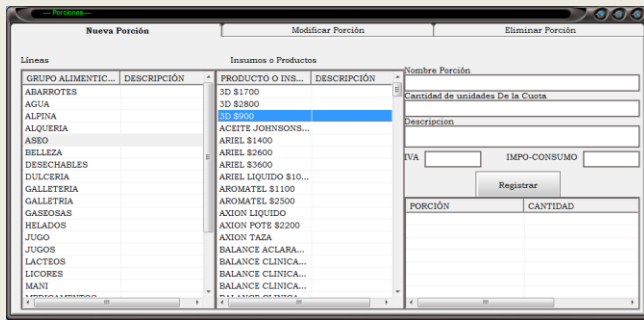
---Porciones---

Nueva Porción | Modificar Porción | Eliminar Porción

Lineas

| GRUPO ALIMENTIC... | DESCRIPCIÓN |
|---|---|
| ABARROTES | |
| AGUA | |
| ALPINA | |
| ALQUERIA | |
| ASEO | |
| BELLEZA | |
| DESECHABLES | |
| DULCERIA | |
| GALLETERIA | |
| GALLETRIA | |
| GASEOSAS | |
| HELADOS | |
| JUGO | |
| JUGOS | |
| LACTEOS | |
| LICORES | |
| MANI | |
| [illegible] | |

Insumos o Productos

| PRODUCTO O INS... | DESCRIPCIÓN |
|---|---|
| 3D $1700 | |
| 3D $2800 | |
| 3D $900 | |
| ACEITE JOHNSONS... | |
| ARIEL $1400 | |
| ARIEL $2600 | |
| ARIEL $3600 | |
| ARIEL LIQUIDO $10... | |
| AROMATEL $1100 | |
| AROMATEL $2500 | |
| AXION LIQUIDO | |
| AXION POTE $2200 | |
| AXION TAZA | |
| BALANCE ACLARA... | |
| BALANCE CLINICA... | |
| BALANCE CLINICA... | |
| BALANCE CLINICA... | |
| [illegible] | |

Nombre Porción

Cantidad de unidades De la Cuota

Descripcion

IVA

IMPO-CONSUMO

Registrar

| PORCIÓN | CANTIDAD |
|---|---|